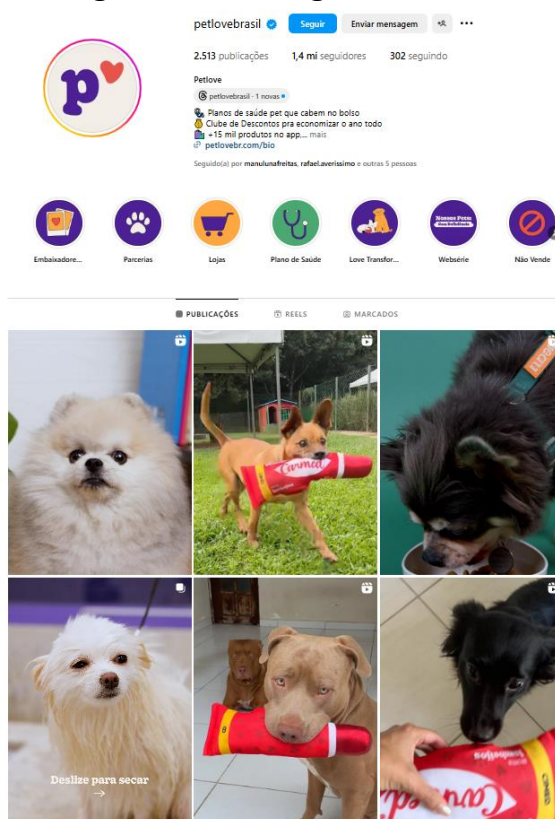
petlovebrasil Seguir Enviar mensagem

2.513 publicações 1,4 mi seguidores 302 seguindo

Petlove

petlovebrasil · 1 novas

Planos de saúde pet que cabem no bolso
Clube de Descontos pra economizar o ano todo
+15 mil produtos no app,... mais
petlovebr.com/bio

Seguido(a) por manulunafreitas, rafael.averissimo e outras 5 pessoas

Embaixadore... Parcerias Lojas Plano de Saúde Love Transfor... Websérie Não Vende

PUBLICAÇÕES REELS MARCADOS

Carimed

Deslize para secar
→

Carimed